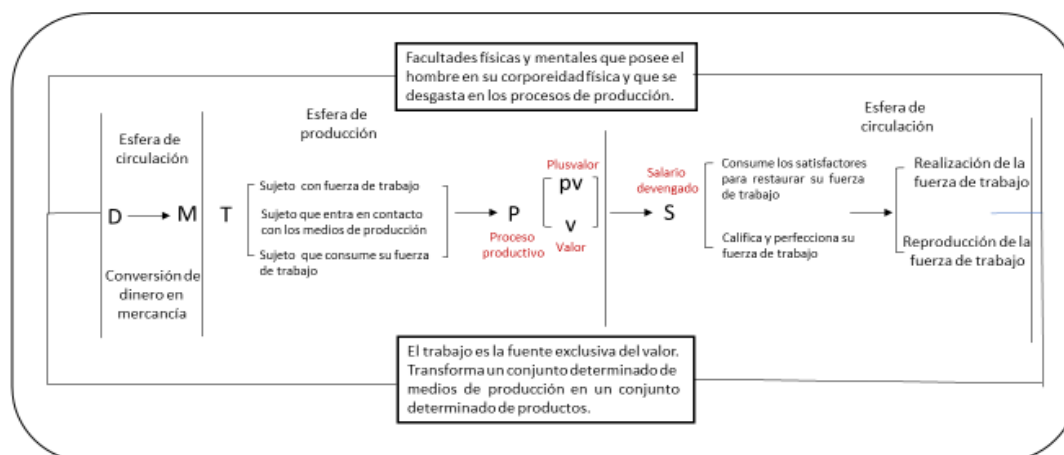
Facultades físicas y mentales que posee el hombre en su corporeidad física y que se desgasta en los procesos de producción.

Esfera de circulación

D → M

Conversión de dinero en mercancía

T

Esfera de producción

Sujeto con fuerza de trabajo

Sujeto que entra en contacto con los medios de producción

Sujeto que consume su fuerza de trabajo

→ P

Proceso productivo

Plusvalor

pv

v

Valor

Salario devengado

→ S

Consume los satisfactores para restaurar su fuerza de trabajo

Califica y perfecciona su fuerza de trabajo

Esfera de circulación

Realización de la fuerza de trabajo

Reproducción de la fuerza de trabajo

El trabajo es la fuente exclusiva del valor. Transforma un conjunto determinado de medios de producción en un conjunto determinado de productos.